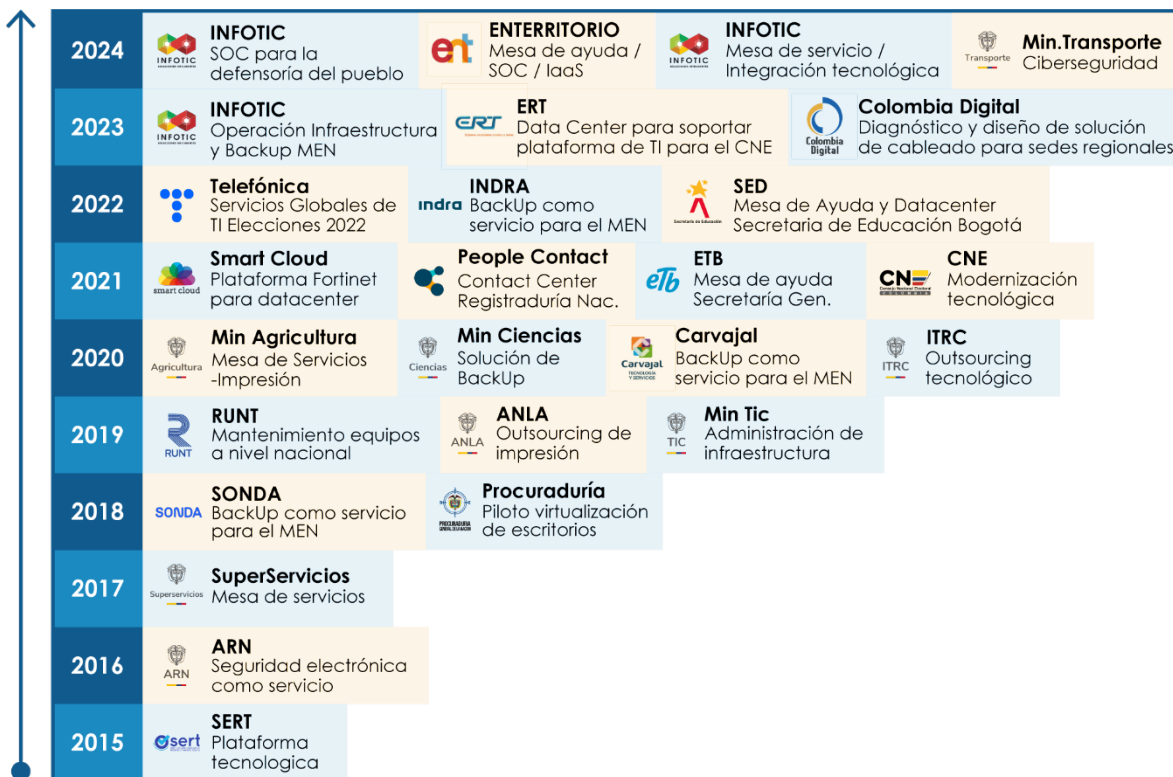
2024

INFOTIC
INFOTIC
SOC para la defensoría del pueblo

ent
ENTERRITORIO
Mesa de ayuda / SOC / IaaS

INFOTIC
INFOTIC
Mesa de servicio / Integración tecnológica

Transporte
Min.Transporte
Ciberseguridad

2023

INFOTIC
INFOTIC
Operación Infraestructura y Backup MEN

ERT
ERT
Data Center para soportar plataforma de TI para el CNE

Colombia Digital
Colombia Digital
Diagnóstico y diseño de solución de cableado para sedes regionales

2022

Telefónica
Servicios Globales de TI Elecciones 2022

indra
INDRA
BackUp como servicio para el MEN

Secretaría de Educación
SED
Mesa de Ayuda y Datacenter Secretaria de Educación Bogotá

2021

smart cloud
Smart Cloud
Plataforma Fortinet para datacenter

People Contact
Contact Center Registraduría Nac.

etb
ETB
Mesa de ayuda Secretaría Gen.

CNE
CNE
Modernización tecnológica

2020

Agricultura
Min Agricultura
Mesa de Servicios -Impresión

Ciencias
Min Ciencias
Solución de BackUp

Carvajal
Carvajal
BackUp como servicio para el MEN

ITRC
ITRC
Outsourcing tecnológico

2019

RUNT
RUNT
Mantenimiento equipos a nivel nacional

ANLA
ANLA
Outsourcing de impresión

TIC
Min Tic
Administración de infraestructura

2018

SONDA
SONDA
BackUp como servicio para el MEN

PROCURADURIA
Procuraduría
Piloto virtualización de escritorios

2017

Superservicios
SuperServicios
Mesa de servicios

2016

ARN
ARN
Seguridad electrónica como servicio

2015

sert
SERT
Plataforma tecnologica